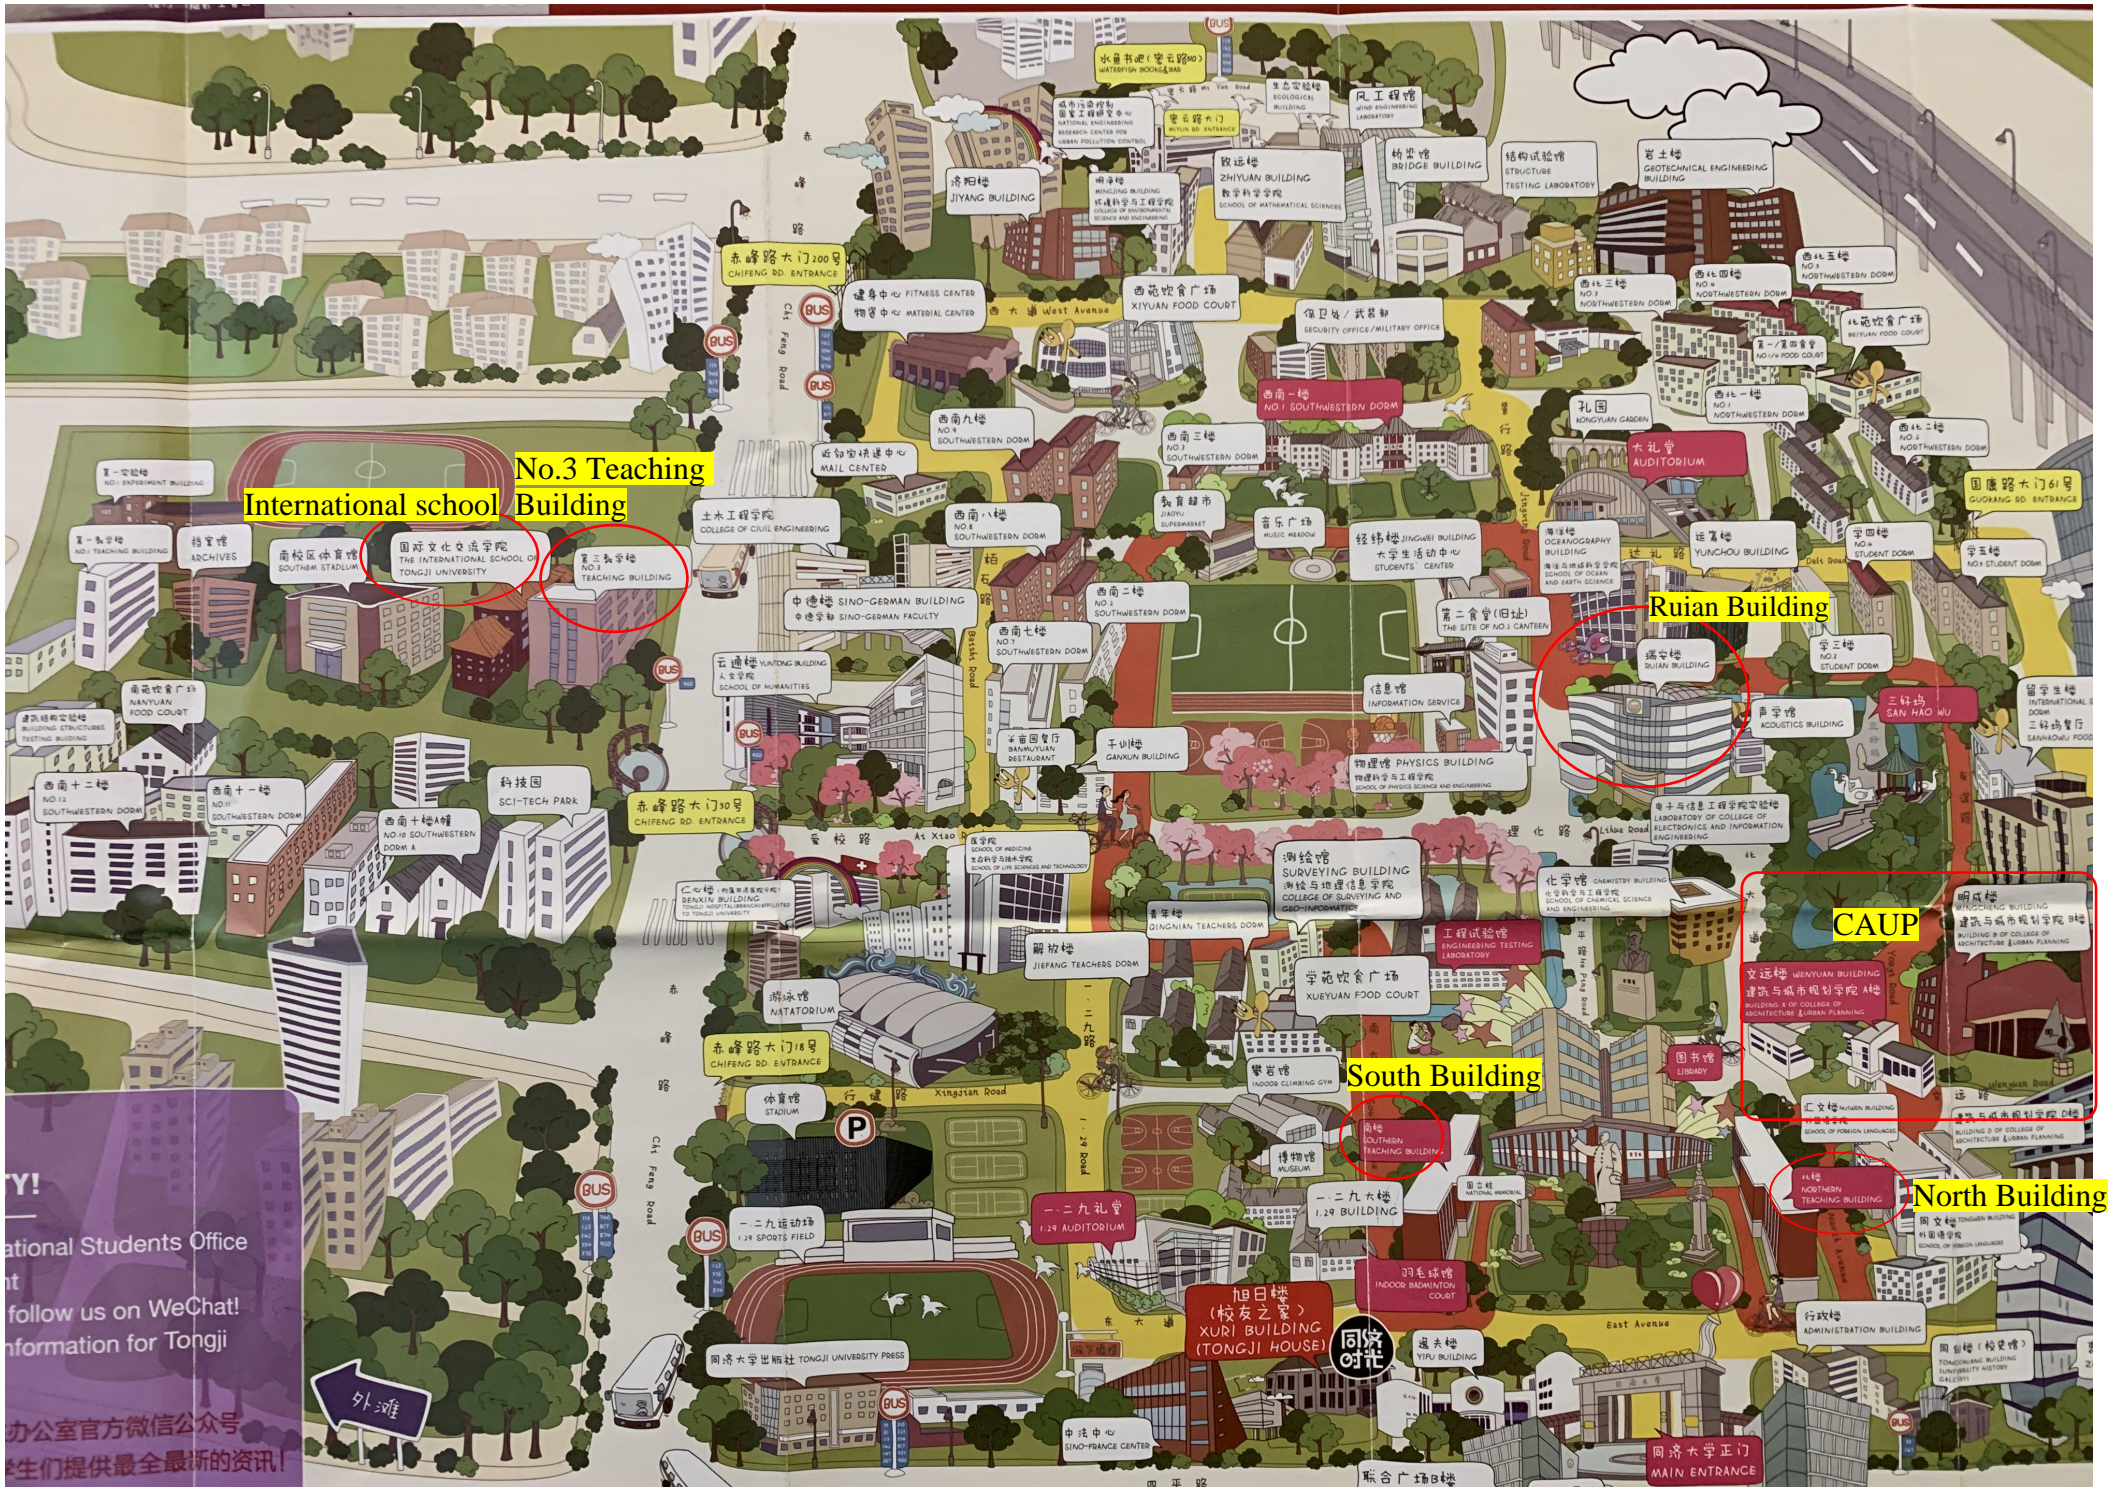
No.3 Teaching Building

International school

Ruian Building

CAUP

South Building

North Building

水利书吧（爱乐园）
风工程馆
济阳楼 JIYANG BUILDING
致远楼 ZHIYUAN BUILDING 数学科学学院 SCHOOL OF MATHEMATICAL SCIENCES
桥梁馆 BRIDGE BUILDING
结构试验馆 STRUCTURE TESTING LABORATORY
岩土楼 GEOTECHNICAL ENGINEERING BUILDING
赤峰路大门200号 CHIFENG RD. ENTRANCE
健身中心 FITNESS CENTER
物资中心 MATERIAL CENTER
西大道 West Avenue
西苑饮食广场 XIYUAN FOOD COURT
保卫处/武装部 SECURITY OFFICE/MILITARY OFFICE
西北三楼 NORTHWESTERN DORM
西北四楼 NORTHWESTERN DORM
西北五楼 NORTHWESTERN DORM
北苑饮食广场 BEIYUAN FOOD COURT
西南一楼 NO.1 SOUTHWESTERN DORM
孔园 KONGYUAN GARDEN
西北一楼 NORTHWESTERN DORM
西北二楼 NORTHWESTERN DORM
西南九楼 NO.9 SOUTHWESTERN DORM
西南三楼 NO.3 SOUTHWESTERN DORM
大礼堂 AUDITORIUM
国康路大门61号 GUOKANG RD. ENTRANCE
第一实验楼 NO.1 EXPERIMENT BUILDING
邮政快递中心 MAIL CENTER
土木工程学院 COLLEGE OF CIVIL ENGINEERING
西南八楼 NO.8 SOUTHWESTERN DORM
教育超市 JIAOYU SUPERMARKET
音乐广场 MUSIC MEADOW
经纬楼 JINGWEI BUILDING 大学生活动中心 STUDENTS' CENTER
海洋楼 OCEANOGRAPHY BUILDING
云舟楼 YUNCHOU BUILDING
学四楼 NO.4 STUDENT DORM
学五楼 NO.5 STUDENT DORM
第一教学楼 NO.1 TEACHING BUILDING
档案馆 ARCHIVES
南校区体育馆 SOUTHERN STADIUM
国际文化交流学院 THE INTERNATIONAL SCHOOL OF TONGJI UNIVERSITY
第三教学楼 NO.3 TEACHING BUILDING
中德楼 SINO-GERMAN BUILDING 中德学部 SINO-GERMAN FACULTY
西南二楼 NO.2 SOUTHWESTERN DORM
第二食堂(旧址) THE SITE OF NO.2 CANTEEN
瑞安楼 RUIAN BUILDING
学三楼 NO.3 STUDENT DORM
留学生楼 INTERNATIONAL DORM
三好坞 SAN HAO WU
西南七楼 NO.7 SOUTHWESTERN DORM
云通楼 YUNTONG BUILDING 人文学院 SCHOOL OF HUMANITIES
南苑饮食广场 NANYUAN FOOD COURT
结构试验室 BUILDING STRUCTURES TESTING BUILDING
信息馆 INFORMATION SERVICE
声学馆 ACOUSTICS BUILDING
半亩园餐厅 BANMUYUAN RESTAURANT
干训楼 GANXUN BUILDING
西南十二楼 NO.12 SOUTHWESTERN DORM
西南十一楼 NO.11 SOUTHWESTERN DORM
西南十楼A楼 NO.10 SOUTHWESTERN DORM A
科技园 SCI-TECH PARK
赤峰路大门50号 CHIFENG RD. ENTRANCE
物理楼 PHYSICS BUILDING
电子与信息工程学院 COLLEGE OF ELECTRONICS AND INFORMATION ENGINEERING
文远楼 WENYUAN BUILDING 建筑与城市规划学院 A楼
明成楼 MINGCHENG BUILDING 建筑与城市规划学院 B楼
仁欣楼 RENXIN BUILDING
测绘馆 SURVEYING BUILDING 测绘与地理信息学院 COLLEGE OF SURVEYING AND GEO-INFORMATICS
化学馆 CHEMISTRY BUILDING 化学科学与工程学院 SCHOOL OF CHEMICAL SCIENCE AND ENGINEERING
青年教师公寓 QINGNIAN TEACHERS DORM
解放楼 JIEFANG TEACHERS DORM
游泳馆 NATATORIUM
工程试验馆 ENGINEERING TESTING LABORATORY
学苑饮食广场 XUEYUAN FOOD COURT
赤峰路大门18号 CHIFENG RD. ENTRANCE
攀岩馆 INDOOR CLIMBING GYM
图书馆 LIBRARY
体育馆 STADIUM
南楼 SOUTHERN TEACHING BUILDING
博物馆 MUSEUM
汇文楼 HUIWEN BUILDING
北楼 NORTHERN TEACHING BUILDING
一二九运动场 1.29 SPORTS FIELD
一二九礼堂 1.29 AUDITORIUM
一二九大楼 1.29 BUILDING
羽毛球馆 INDOOR BADMINTON COURT
旭日楼 (校友之家) XURI BUILDING (TONGJI HOUSE)
同济时光
同济大学出版社 TONGJI UNIVERSITY PRESS
逸夫楼 YIFU BUILDING
行政楼 ADMINISTRATION BUILDING
同舟楼(校史馆)
中法中心 SINO-FRANCE CENTER
同济大学正门 MAIN ENTRANCE
东大道 East Avenue
Xingjian Road
Chi Feng Road
BUS
外滩
TY!
ational Students Office
nt
follow us on WeChat!
nformation for Tongji
办公室官方微信公众号
生们提供最全最新的资讯!